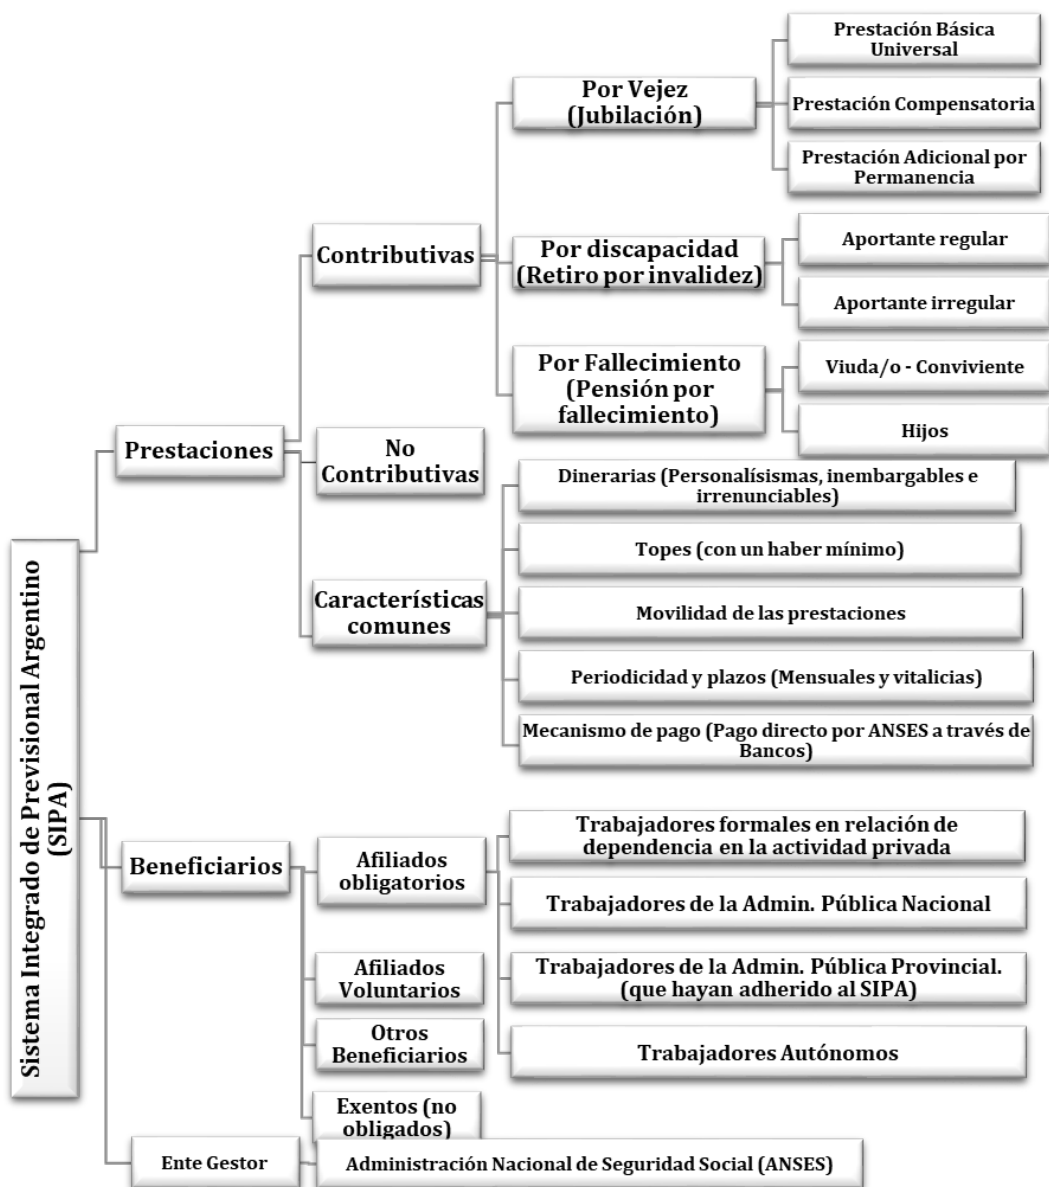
Sistema Integrado de Previsional Argentino (SIPA)

Prestaciones

Contributivas

Por Vejez (Jubilación)

Prestación Básica Universal

Prestación Compensatoria

Prestación Adicional por Permanencia

Por discapacidad (Retiro por invalidez)

Aportante regular

Aportante irregular

Por Fallecimiento (Pensión por fallecimiento)

Viuda/o - Conviviente

Hijos

No Contributivas

Características comunes

Dinerarias (Personalísismas, inembargables e irrenunciables)

Topes (con un haber mínimo)

Movilidad de las prestaciones

Periodicidad y plazos (Mensuales y vitalicias)

Mecanismo de pago (Pago directo por ANSES a través de Bancos)

Beneficiarios

Afiliados obligatorios

Trabajadores formales en relación de dependencia en la actividad privada

Trabajadores de la Admin. Pública Nacional

Trabajadores de la Admin. Pública Provincial. (que hayan adherido al SIPA)

Trabajadores Autónomos

Afiliados Voluntarios

Otros Beneficiarios

Exentos (no obligados)

Ente Gestor

Administración Nacional de Seguridad Social (ANSES)